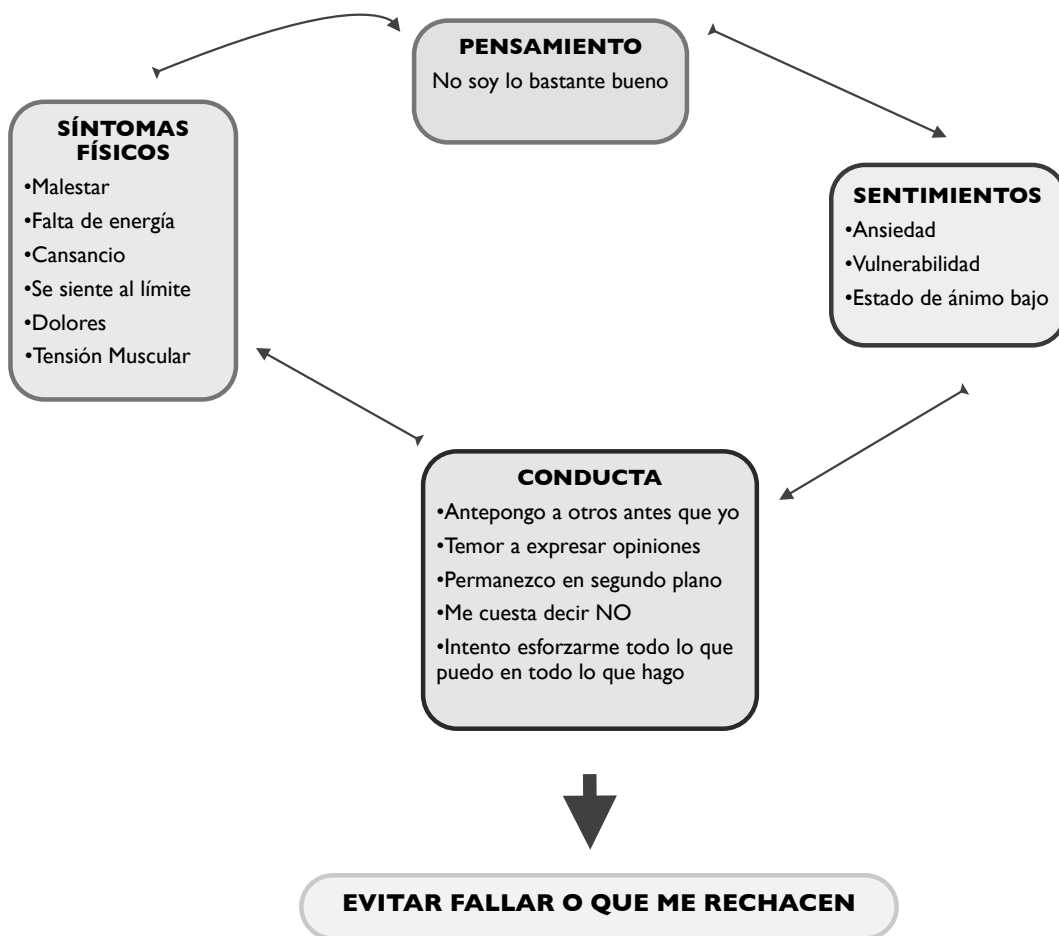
PENSAMIENTO
No soy lo bastante bueno

SÍNTOMAS FÍSICOS
•Malestar
•Falta de energía
•Cansancio
•Se siente al límite
•Dolores
•Tensión Muscular

SENTIMIENTOS
•Ansiedad
•Vulnerabilidad
•Estado de ánimo bajo

CONDUCTA
•Antepongo a otros antes que yo
•Temor a expresar opiniones
•Permanezco en segundo plano
•Me cuesta decir NO
•Intento esforzarme todo lo que puedo en todo lo que hago

EVITAR FALLAR O QUE ME RECHACEN